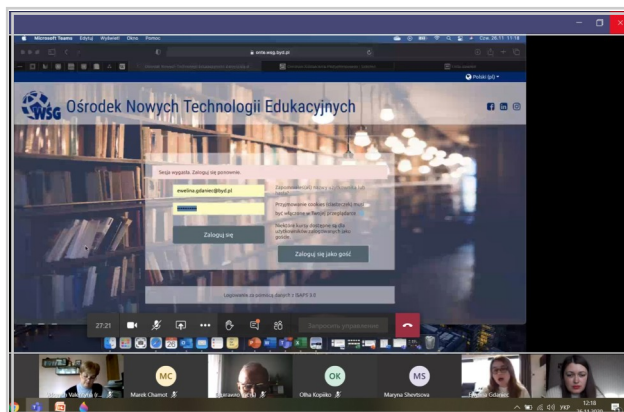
Microsoft Teams Edytuj Wyświetl Okno Pomoc

Czw. 26.11 11:18

ovte.wsg.byd.pl

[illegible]

Polski (pl)

WSG

Ośrodek Nowych Technologii Edukacyjnych

Sesja wygasła. Zaloguj się ponownie.

ewelina.gdaniec@byd.pl

Zaloguj się

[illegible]

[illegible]

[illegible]

Zaloguj się jako gość

Logowanie za pomocą danych z USOS 3.0

27:21

Zatrzymaj prezentowanie

MC

Marek Chamot

OK

Olha Kopiiko

MS

Maryna Shevtsova

Ewelina Gdaniec

12:18

26.11.2020

UKR